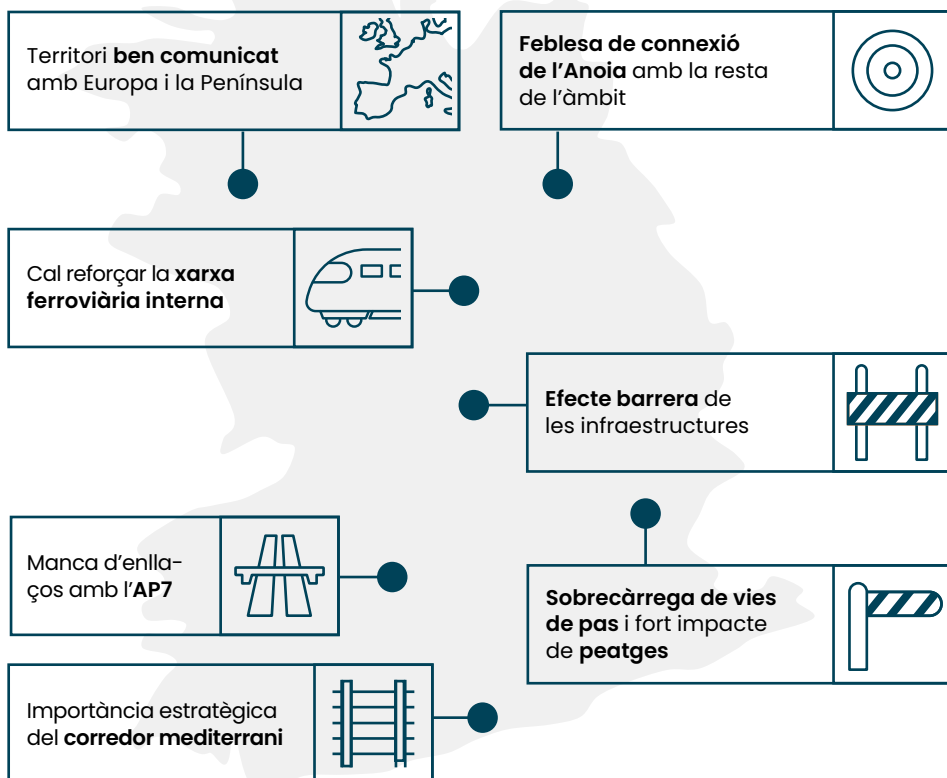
Territori **ben comunicat** amb Europa i la Península

**Feblesa de connexió de l'Anoia** amb la resta de l'àmbit

Cal reforçar la **xarxa ferroviària interna**

**Efecte barrera** de les infraestructures

Manca d'enllaços amb l'**AP7**

**Sobrecàrrega de vies de pas** i fort impacte de **peatges**

Importància estratègica del **corredor mediterrani**